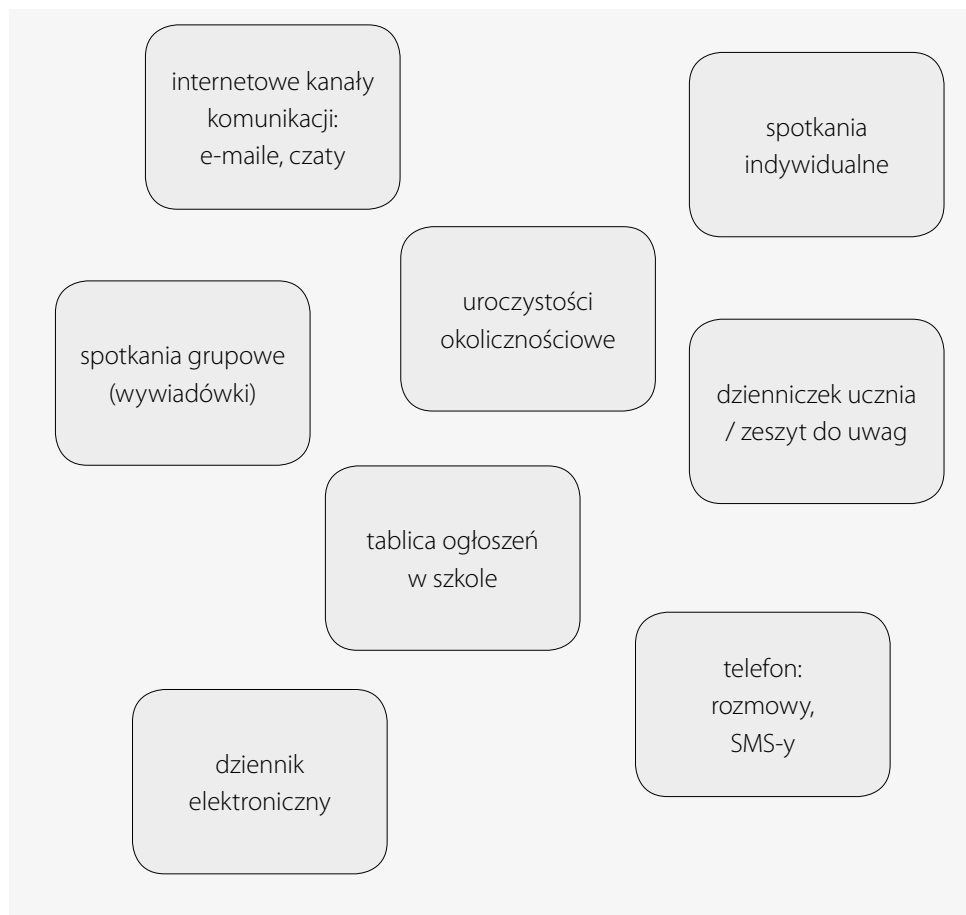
internetowe kanały komunikacji: e-maile, czaty

spotkania indywidualne

uroczystości okolicznościowe

spotkania grupowe (wywiadówki)

dzienniczek ucznia / zeszyt do uwag

tablica ogłoszeń w szkole

telefon: rozmowy, SMS-y

dziennik elektroniczny